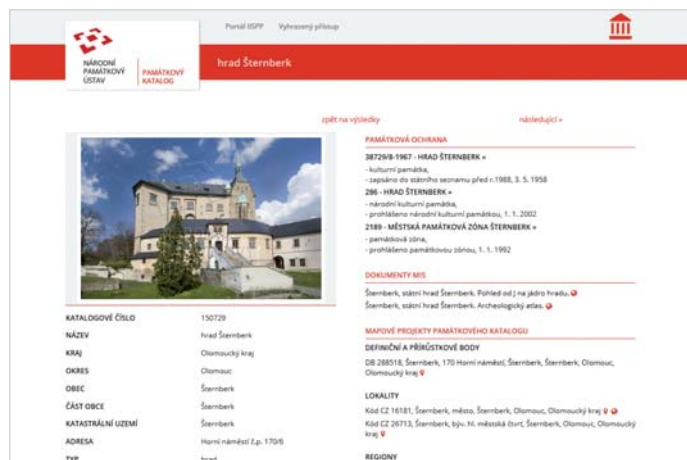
Portál ÚSPP Vyhrazený přístup

NÁRODNÍ PAMÁTKOVÝ ÚSTAV | PAMÁTKOVÝ KATALOG

hrad Šternberk

zpět na výsledky

následující »

PAMÁTKOVÁ OCHRANA

38729/8-1967 - HRAD ŠTERNBERK »

- kulturní památka,
- zapsáno do státního seznamu před r.1988, 3. 5. 1958

286 - HRAD ŠTERNBERK »

- národní kulturní památka,
- prohlášeno národní kulturní památkou, 1. 1. 2002

2189 - MĚSTSKÁ PAMÁTKOVÁ ZÓNA ŠTERNBERK »

- památková zóna,
- prohlášeno památkovou zónou, 1. 1. 1992

DOKUMENTY MIS

Šternberk, státní hrad Šternberk. Pohled od J na jádro hradu.
Šternberk, státní hrad Šternberk. Archeologický atlas.

MAPOVÉ PROJEKTY PAMÁTKOVÉHO KATALOGU

DEFINIČNÍ A PŘÍRŮSTKOVÉ BODY

DB 288518, Šternberk, 170 Horní náměstí, Šternberk, Šternberk, Olomouc, Olomoucký kraj

LOKALITY

Kód CZ 16181, Šternberk, město, Šternberk, Olomouc, Olomoucký kraj
Kód CZ 26713, Šternberk, býv. hl. městská čtvrť, Šternberk, Olomouc, Olomoucký kraj

REGIONY

| KATALOGOVÉ ČÍSLO | 150729 |
|---|---|
| NÁZEV | hrad Šternberk |
| KRAJ | Olomoucký kraj |
| OKRES | Olomouc |
| OBEC | Šternberk |
| ČÁST OBCE | Šternberk |
| KATASTRÁLNÍ ÚZEMÍ | Šternberk |
| ADRESA | Horní náměstí č.p. 170/6 |
| TYP | hrad |